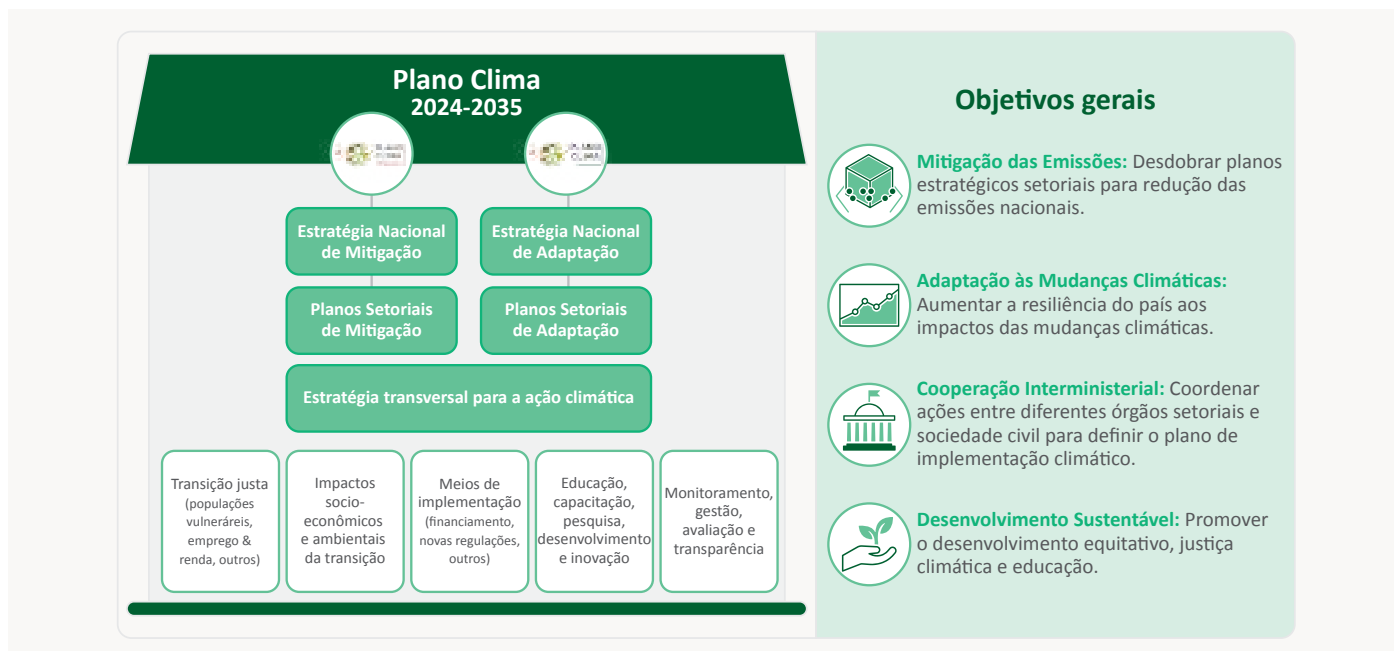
Plano Clima
2024-2035

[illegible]

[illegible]

Estratégia Nacional de Mitigação

Estratégia Nacional de Adaptação

Planos Setoriais de Mitigação

Planos Setoriais de Adaptação

Estratégia transversal para a ação climática

Transição justa (populações vulneráreis, emprego & renda, outros)

Impactos socio-econômicos e ambientais da transição

Meios de implementação (financiamento, novas regulações, outros)

Educação, capacitação, pesquisa, desenvolvimento e inovação

Monitoramento, gestão, avaliação e transparência

Objetivos gerais

Mitigação das Emissões: Desdobrar planos estratégicos setoriais para redução das emissões nacionais.

Adaptação às Mudanças Climáticas: Aumentar a resiliência do país aos impactos das mudanças climáticas.

Cooperação Interministerial: Coordenar ações entre diferentes órgãos setoriais e sociedade civil para definir o plano de implementação climático.

Desenvolvimento Sustentável: Promover o desenvolvimento equitativo, justiça climática e educação.